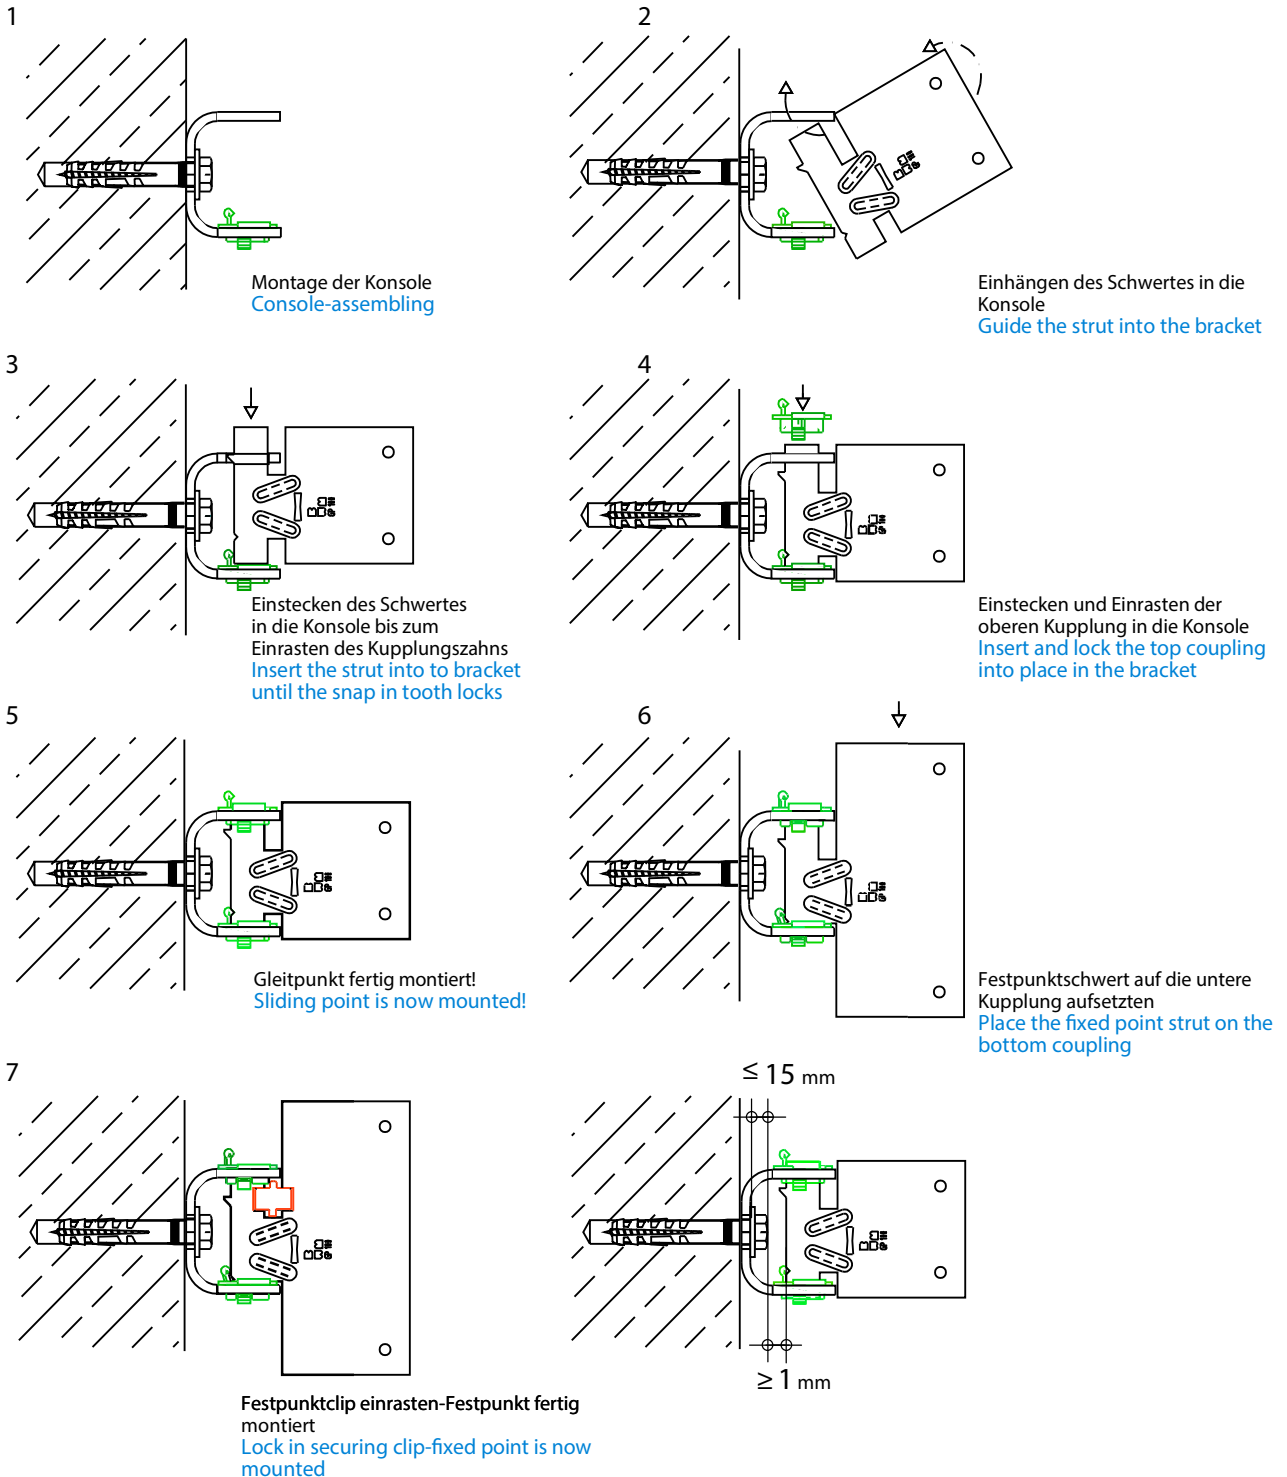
1

Montage der Konsole
Console-assembling

2

Einhängen des Schwertes in die Konsole
Guide the strut into the bracket

3

Einstecken des Schwertes in die Konsole bis zum Einrasten des Kupplungszahns
Insert the strut into to bracket until the snap in tooth locks

4

Einstecken und Einrasten der oberen Kupplung in die Konsole
Insert and lock the top coupling into place in the bracket

5

Gleitpunkt fertig montiert!
Sliding point is now mounted!

6

Festpunktschwert auf die untere Kupplung aufsetzten
Place the fixed point strut on the bottom coupling

7

Festpunktclip einrasten-Festpunkt fertig montiert
Lock in securing clip-fixed point is now mounted

$\leq 15$ mm

$\geq 1$ mm